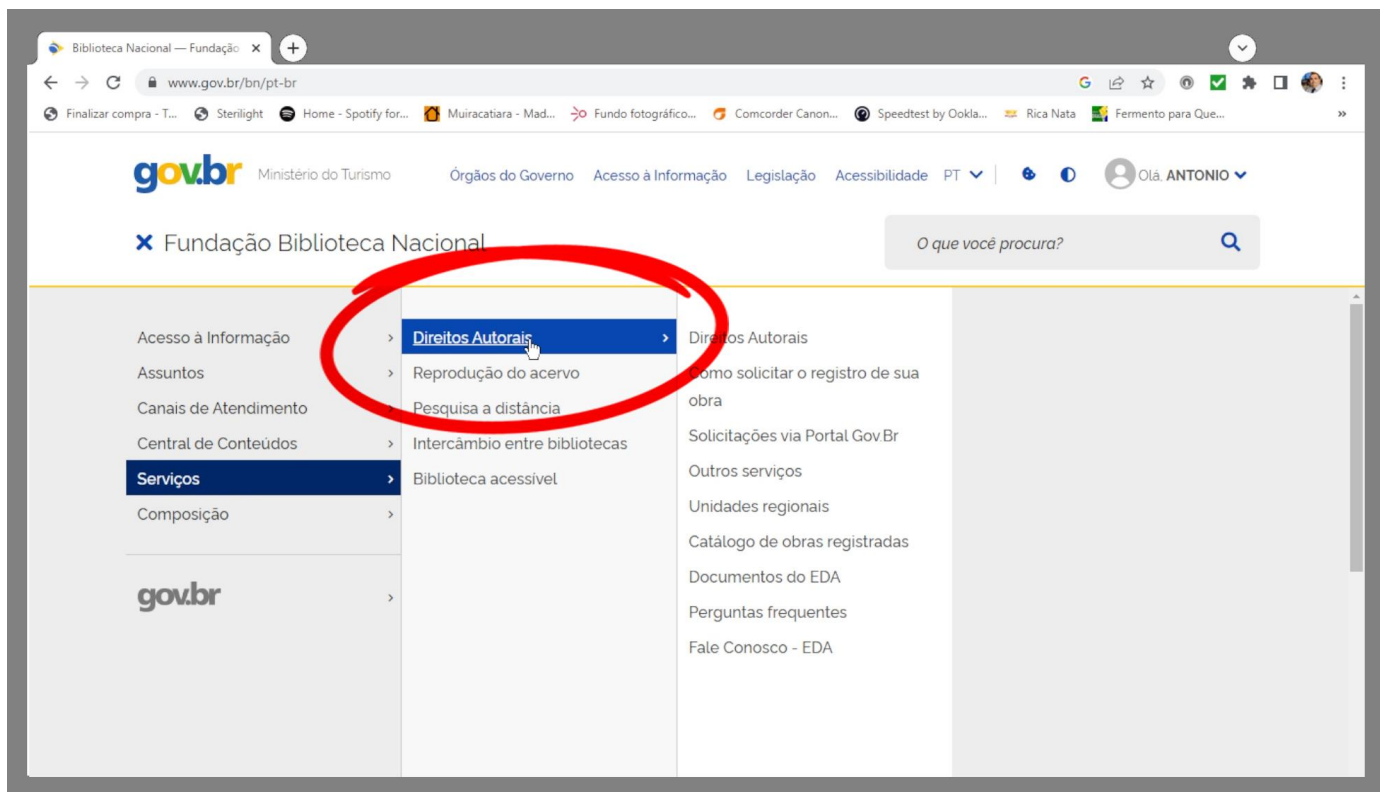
Biblioteca Nacional — Fundação ×

www.gov.br/bn/pt-br

Finalizar compra - T... Sterilight Home - Spotify for... Muiracatiara - Mad... Fundo fotográfico... Comcorder Canon... Speedtest by Ookla... Rica Nata Fermento para Que... »

gov.br Ministério do Turismo Órgãos do Governo Acesso à Informação Legislação Acessibilidade PT Olá, ANTONIO

× Fundação Biblioteca Nacional

O que você procura?

Acesso à Informação
Assuntos
Canais de Atendimento
Central de Conteúdos
Serviços
Composição

gov.br

Direitos Autorais
Reprodução do acervo
Pesquisa a distância
Intercâmbio entre bibliotecas
Biblioteca acessível

Direitos Autorais
Como solicitar o registro de sua obra
Solicitações via Portal Gov.Br
Outros serviços
Unidades regionais
Catálogo de obras registradas
Documentos do EDA
Perguntas frequentes
Fale Conosco - EDA